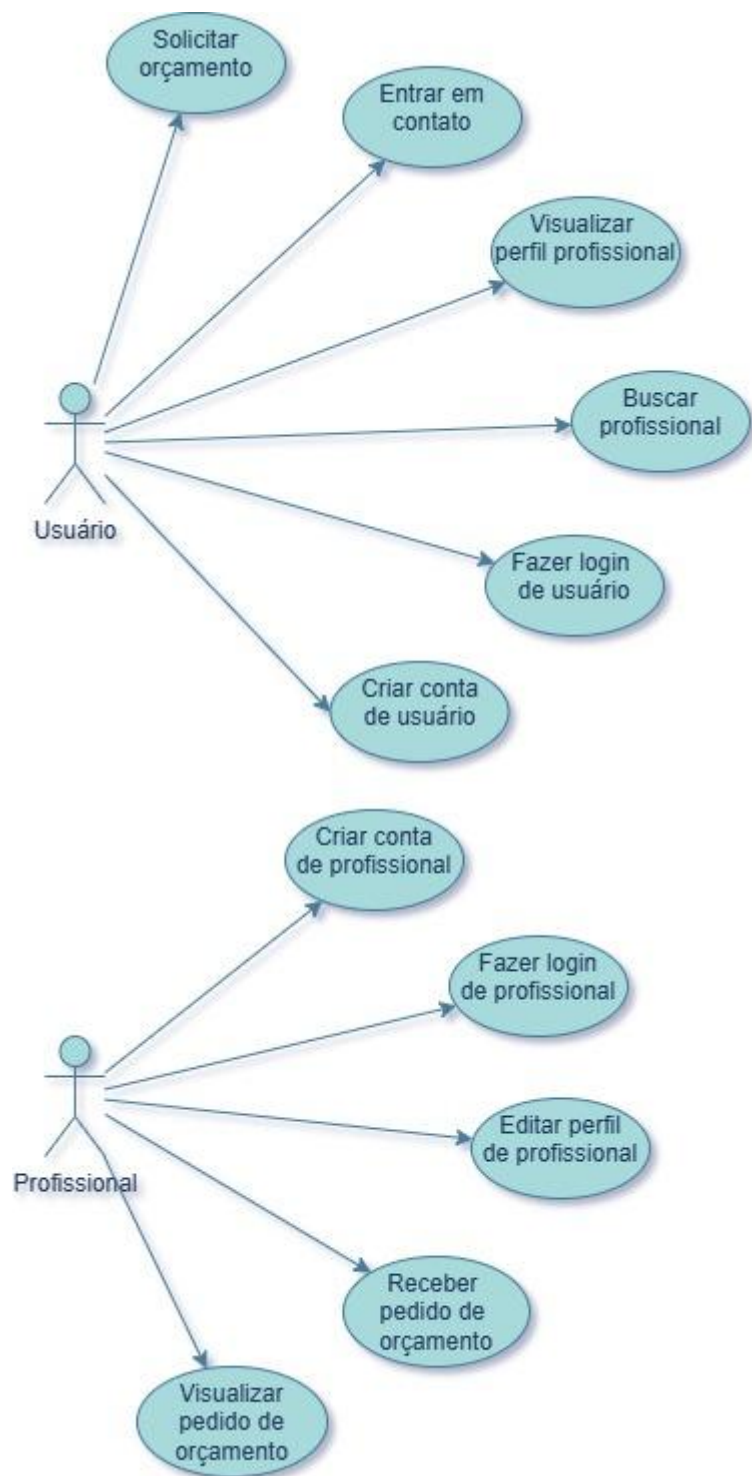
Solicitar orçamento

Entrar em contato

Visualizar perfil profissional

Buscar profissional

Usuário

Fazer login de usuário

Criar conta de usuário

Criar conta de profissional

Fazer login de profissional

Editar perfil de profissional

Profissional

Receber pedido de orçamento

Visualizar pedido de orçamento